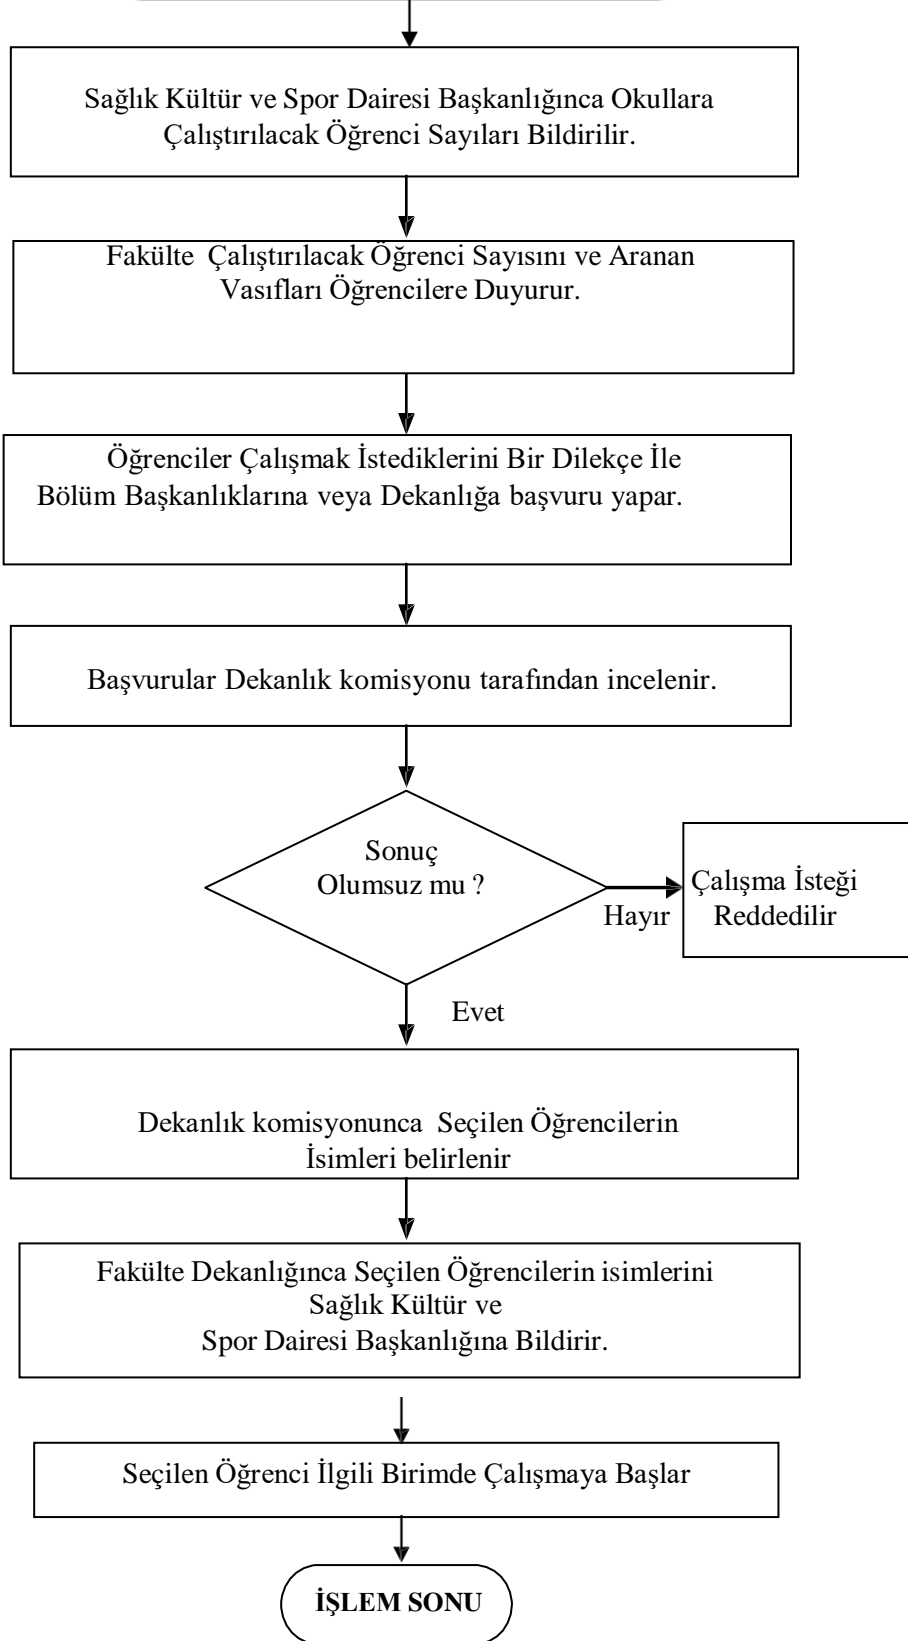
Sağlık Kültür ve Spor Dairesi Başkanlığınca Okullara Çalıştırılacak Öğrenci Sayıları Bildirilir.

Fakülte Çalıştırılacak Öğrenci Sayısını ve Aranan Vasıfları Öğrencilere Duyurur.

Öğrenciler Çalışmak İstediklerini Bir Dilekçe İle Bölüm Başkanlıklarına veya Dekanlığa başvuru yapar.

Başvurular Dekanlık komisyonu tarafından incelenir.

Sonuç Olumsuz mu ?

Hayır

Çalışma İsteği Reddedilir

Evet

Dekanlık komisyonunca Seçilen Öğrencilerin İsimleri belirlenir

Fakülte Dekanlığınca Seçilen Öğrencilerin isimlerini Sağlık Kültür ve Spor Dairesi Başkanlığına Bildirir.

Seçilen Öğrenci İlgili Birimde Çalışmaya Başlar

İŞLEM SONU